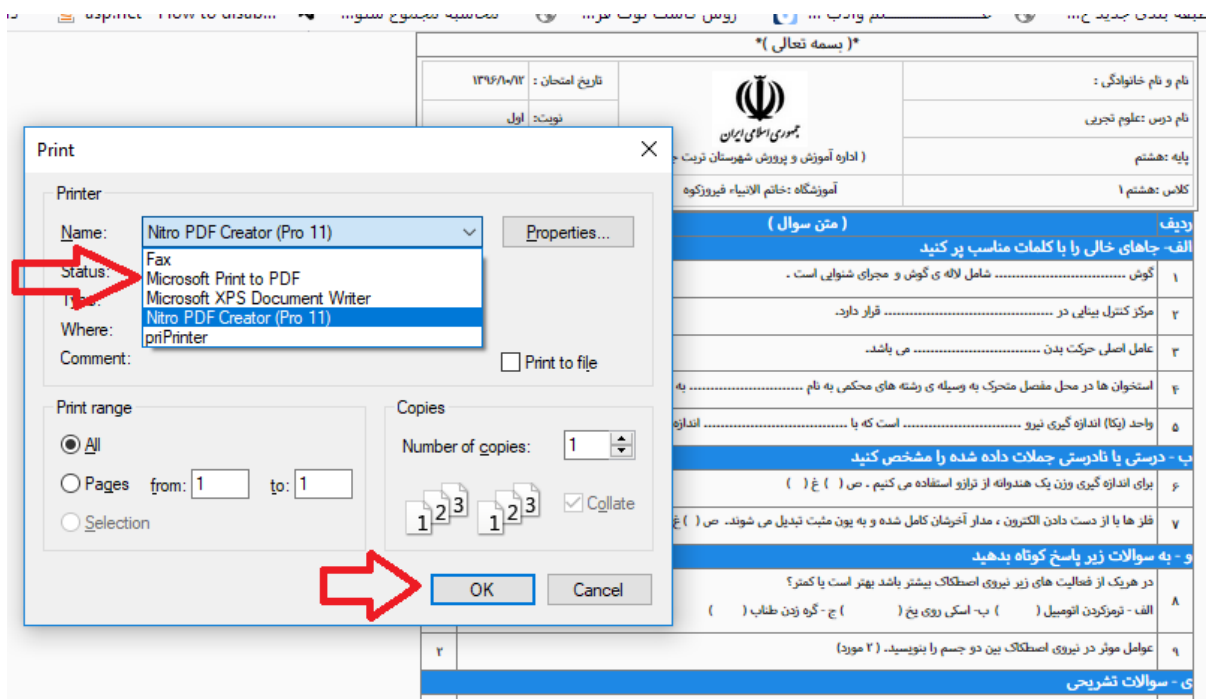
*( بسمه تعالی )*

| نام و نام خانوادگی : | جمهوری اسلامی ایران | تاریخ امتحان : ۱۳۹۶/۱۰/۱۲ |
|---|---|---|
| نام درس :علوم تجربی | | نوبت: اول |
| پایه :هشتم | ( اداره آموزش و پرورش شهرستان تربت ج | |
| کلاس :هشتم ۱ | آموزشگاه :خاتم الانبیاء فیروزکوه | |

ردیف ( متن سوال )

الف- جاهای خالی را با کلمات مناسب پر کنید

۱ گوش ................. شامل لاله ی گوش و مجرای شنوایی است .

۲ مرکز کنترل بینایی در ...................... قرار دارد.

۳ عامل اصلی حرکت بدن ................. می باشد.

۴ استخوان ها در محل مفصل متحرک به وسیله ی رشته های محکمی به نام ................. به

۵ واحد (یکا) اندازه گیری نیرو ................. است که با ................. اندازه

ب - درستی یا نادرستی جملات داده شده را مشخص کنید

۶ برای اندازه گیری وزن یک هندوانه از ترازو استفاده می کنیم . ص ( ) غ ( )

۷ فلز ها با از دست دادن الکترون ، مدار آخرشان کامل شده و به یون مثبت تبدیل می شوند. ص ( ) غ

و - به سوالات زیر پاسخ کوتاه بدهید

۸ در هریک از فعالیت های زیر نیروی اصطکاک بیشتر باشد بهتر است یا کمتر؟
الف - ترمزکردن اتومبیل ( ) ب- اسکی روی یخ ( ) ج - گره زدن طناب ( )

۹ عوامل موثر در نیروی اصطکاک بین دو جسم را بنویسید. ( ۲ مورد) ۲

ی - سوالات تشریحی

Print

Printer
Name: Nitro PDF Creator (Pro 11)
Properties...
Fax
Microsoft Print to PDF
Microsoft XPS Document Writer
Nitro PDF Creator (Pro 11)
priPrinter
Status:
Type:
Where:
Comment:
Print to file

Print range
All
Pages from: 1 to: 1
Selection

Copies
Number of copies: 1
1 2 3 1 2 3
Collate

OK
Cancel